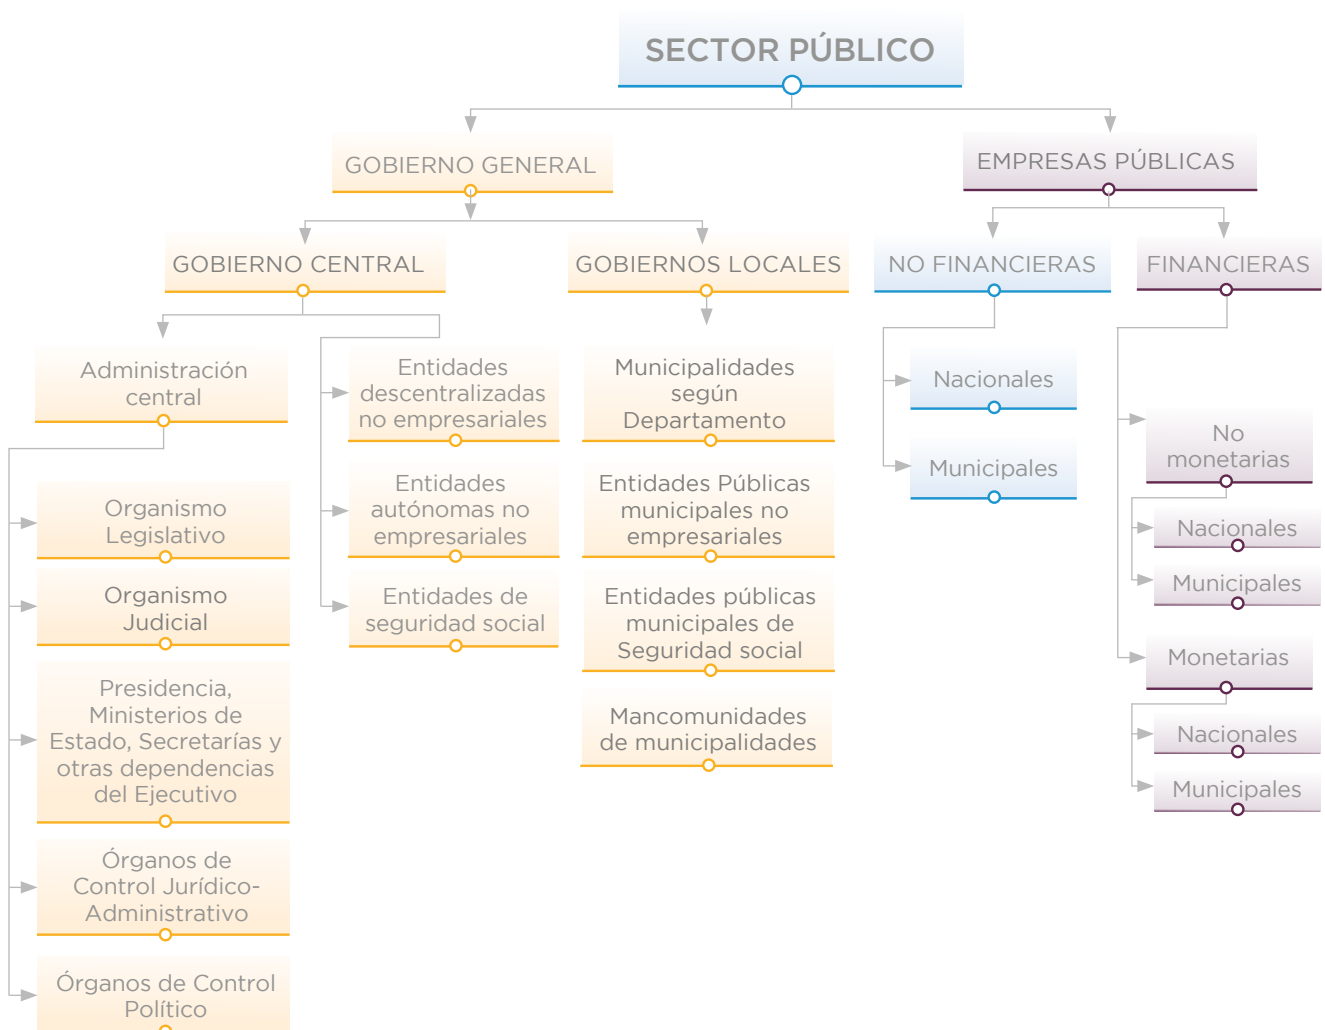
SECTOR PÚBLICO

GOBIERNO GENERAL

EMPRESAS PÚBLICAS

GOBIERNO CENTRAL

GOBIERNOS LOCALES

NO FINANCIERAS

FINANCIERAS

Administración central

Entidades descentralizadas no empresariales

Municipalidades según Departamento

Nacionales

Municipales

No monetarias

Nacionales

Municipales

Monetarias

Nacionales

Municipales

Organismo Legislativo

Organismo Judicial

Presidencia, Ministerios de Estado, Secretarías y otras dependencias del Ejecutivo

Órganos de Control Jurídico-Administrativo

Órganos de Control Político

Entidades autónomas no empresariales

Entidades de seguridad social

Entidades Públicas municipales no empresariales

Entidades públicas municipales de Seguridad social

Mancomunidades de municipalidades